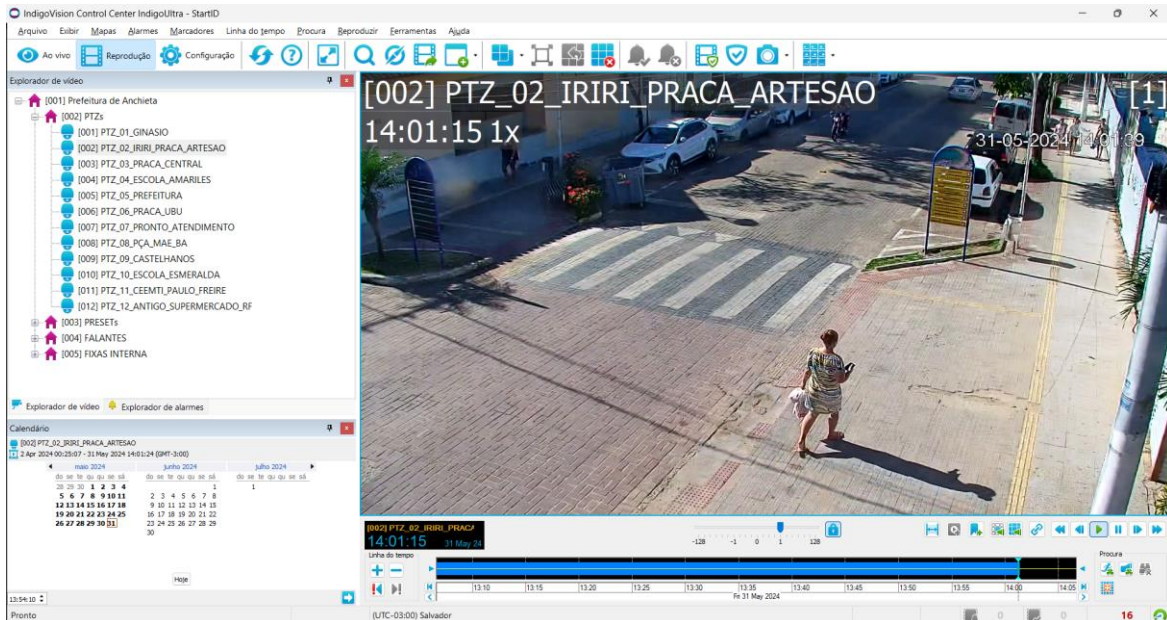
IndigoVision Control Center IndigoUltra - StartID

Arquivo Exibir Mapas Alarmes Marcadores Linha do tempo Procura Reproduzir Ferramentas Ajuda

Ao vivo Reprodução Configuração

Explorador de vídeo

[001] Prefeitura de Anchieta
[002] PTZs
[001] PTZ_01_GINASIO
[002] PTZ_02_IRIRI_PRACA_ARTESAO
[003] PTZ_03_PRACA_CENTRAL
[004] PTZ_04_ESCOLA_AMARILES
[005] PTZ_05_PREFEITURA
[006] PTZ_06_PRACA_UBU
[007] PTZ_07_PRONTO_ATENDIMENTO
[008] PTZ_08_PÇA_MAE_BA
[009] PTZ_09_CASTELHANOS
[010] PTZ_10_ESCOLA_ESMERALDA
[011] PTZ_11_CEEMTI_PAULO_FREIRE
[012] PTZ_12_ANTIGO_SUPERMERCADO_RF
[003] PRESETs
[004] FALANTES
[005] FIXAS INTERNA

Explorador de vídeo Explorador de alarmes

Calendário

[002] PTZ_02_IRIRI_PRACA_ARTESAO
2 Apr 2024 00:25:07 - 31 May 2024 14:01:24 (GMT-3:00)

maio 2024
do se te qu qu se sá
28 29 30 1 2 3 4
5 6 7 8 9 10 11
12 13 14 15 16 17 18
19 20 21 22 23 24 25
26 27 28 29 30 31

junho 2024
do se te qu qu se sá
1
2 3 4 5 6 7 8
9 10 11 12 13 14 15
16 17 18 19 20 21 22
23 24 25 26 27 28 29
30

julho 2024
do se te qu qu se sá
1

Hoje

13:54:10

[002] PTZ_02_IRIRI_PRACA_ARTESAO
14:01:15 1x
[1]
31-05-2024 14:01:39

[002] PTZ_02_IRIRI_PRACA
14:01:15 31 May 24

-128 -1 0 1 128

Linha do tempo

13:10 13:15 13:20 13:25 13:30 13:35 13:40 13:45 13:50 13:55 14:00 14:05
Fri 31 May 2024

Procura

Pronto
(UTC-03:00) Salvador
0 0 16